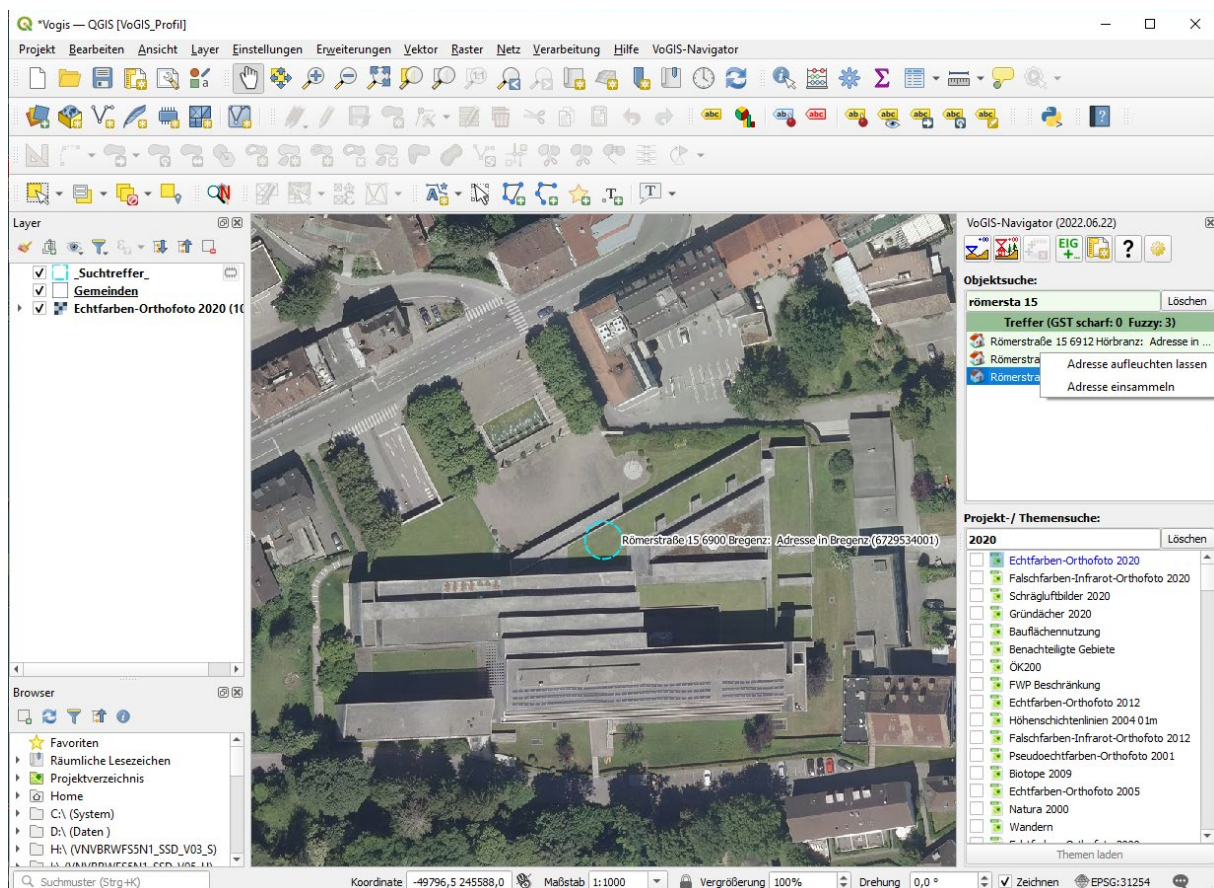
*Vogis — QGIS [VoGIS_Profil]

Projekt Bearbeiten Ansicht Layer Einstellungen Erweiterungen Vektor Raster Netz Verarbeitung Hilfe VoGIS-Navigator

Layer

_Suchtreffer_
Gemeinden
Echtfarben-Orthofoto 2020 (10

Browser

Favoriten
Räumliche Lesezeichen
Projektverzeichnis
Home
C:\ (System)
D:\ (Daten )
H:\ (VNVBRWFS5N1_SSD_V03_S)
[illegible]

Römerstraße 15 6900 Bregenz: Adresse in Bregenz (6729534001)

VoGIS-Navigator (2022.06.22)

Objektsuche:
römersta 15
Löschen
Treffer (GST scharf: 0 Fuzzy: 3)
Römerstraße 15 6912 Hörbranz: Adresse in ...
Römerstra
Römerstra
Adresse aufleuchten lassen
Adresse einsammeln

Projekt-/ Themensuche:
2020
Löschen
Echtfarben-Orthofoto 2020
Falschfarben-Infrarot-Orthofoto 2020
Schrägluftbilder 2020
Gründächer 2020
Bauflächennutzung
Benachteiligte Gebiete
ÖK200
FWP Beschränkung
Echtfarben-Orthofoto 2012
Höhenschichtenlinien 2004 01m
Falschfarben-Infrarot-Orthofoto 2012
Pseudoechtfarben-Orthofoto 2001
Biotope 2009
Echtfarben-Orthofoto 2005
Natura 2000
Wandern
Themen laden

Suchmuster (Strg+K)
Koordinate -49796,5 245588,0
Maßstab 1:1000
Vergrößerung 100%
Drehung 0,0 °
Zeichnen
EPSG:31254